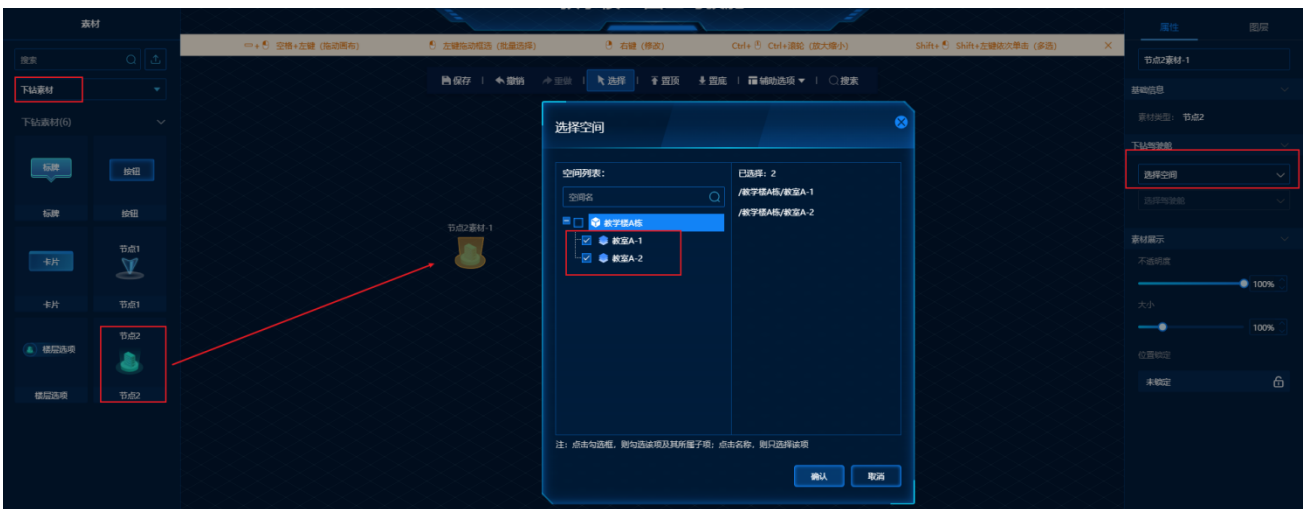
素材

搜索

下钻素材

下钻素材(6)

标牌

按钮

标牌

按钮

卡片

节点1

卡片

节点1

楼层选项

节点2

楼层选项

节点2

空格+左键（拖动画布）　左键拖动框选（批量选择）　右键（修改）　Ctrl+ Ctrl+滚轮（放大缩小）　Shift+ Shift+左键依次单击（多选）　×

保存 | 撤销 | 重做 | 选择 | 置顶 | 置底 | 辅助选项 ▼ | 搜索

节点2素材-1

选择空间

空间列表：

空间名

教学楼A栋

教室A-1

教室A-2

已选择：2

/教学楼A栋/教室A-1

/教学楼A栋/教室A-2

注：点击勾选框，则勾选该项及其所属子项；点击名称，则只选择该项

确认

取消

属性

图层

节点2素材-1

基础信息

素材类型： 节点2

下钻与跳转

选择空间

选择与跳转

素材展示

不透明度

100%

大小

100%

位置锁定

未锁定